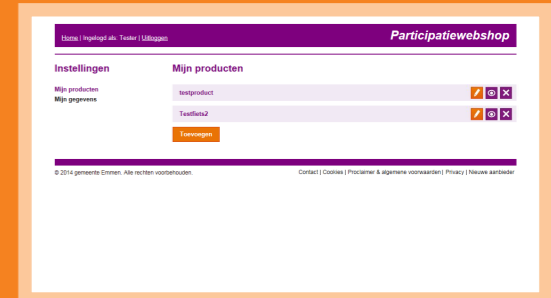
Home | Ingelogd als: Tester | Uitloggen

Participatiewebshop

Instellingen

Mijn producten
Mijn gegevens

Mijn producten

testproduct

Testfiets2

Toevoegen

© 2014 gemeente Emmen. Alle rechten voorbehouden.

Contact | Cookies | Proclaimer & algemene voorwaarden | Privacy | Nieuwe aanbieder